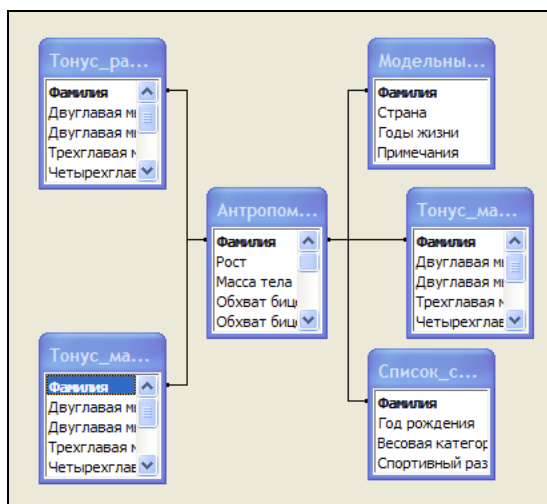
Тонус_ра...
Фамилия
Двуглавая мі
Двуглавая мі
Трехглавая м
Четырехглав

Модельны...
Фамилия
Страна
Годы жизни
Примечания

Антропом...
Фамилия
Рост
Масса тела
Обхват бицє
Обхват бицє

Тонус_ма...
Фамилия
Двуглавая мі
Двуглавая мі
Трехглавая м
Четырехглав

Тонус_ма...
Фамилия
Двуглавая мі
Двуглавая мі
Трехглавая м
Четырехглав

Список_с...
Фамилия
Год рождения
Весовая категор
Спортивный раз